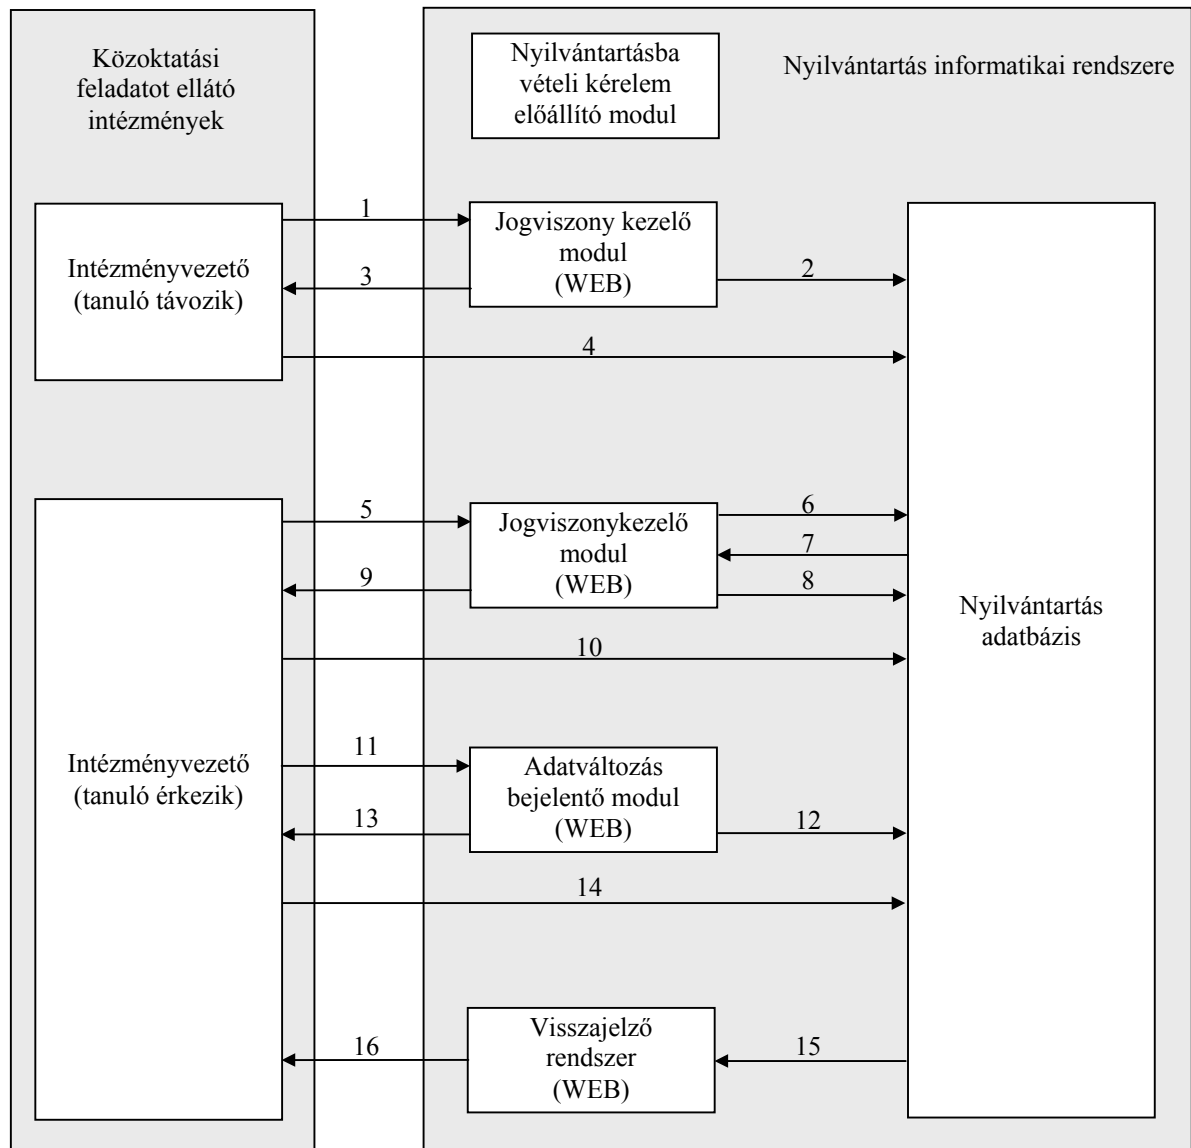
Közoktatási feladatot ellátó intézmények

Nyilvántartásba vételi kérelem előállító modul

Nyilvántartás informatikai rendszere

Intézményvezető (tanuló távozik)

1

3

Jogviszony kezelő modul (WEB)

2

4

Intézményvezető (tanuló érkezik)

5

9

Jogviszonykezelő modul (WEB)

6

7

8

10

Nyilvántartás adatbázis

11

13

Adatváltozás bejelentő modul (WEB)

12

14

16

Visszajelző rendszer (WEB)

15